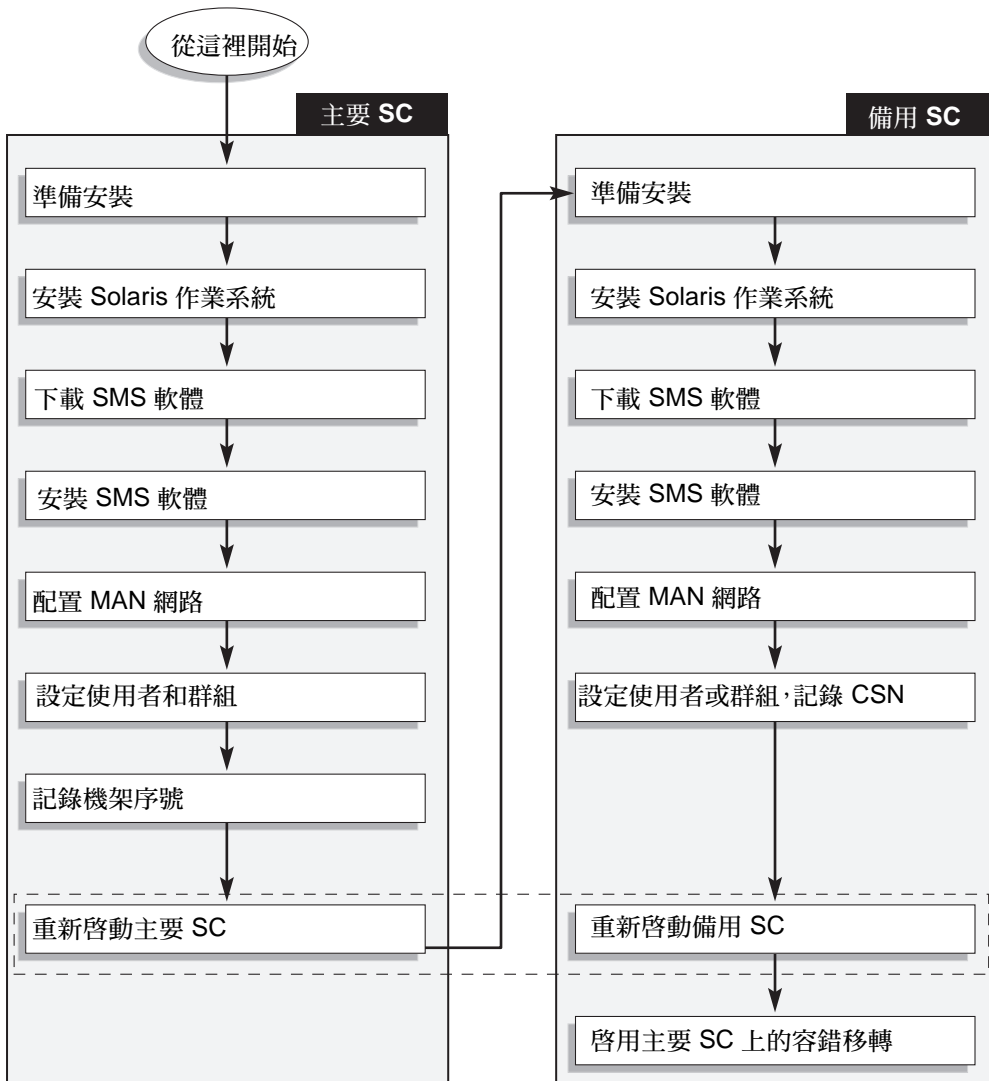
從這裡開始

主要 SC

準備安裝

安裝 Solaris 作業系統

下載 SMS 軟體

安裝 SMS 軟體

配置 MAN 網路

設定使用者和群組

記錄機架序號

重新啓動主要 SC

備用 SC

準備安裝

安裝 Solaris 作業系統

下載 SMS 軟體

安裝 SMS 軟體

配置 MAN 網路

設定使用者或群組,記錄 CSN

重新啓動備用 SC

啓用主要 SC 上的容錯移轉